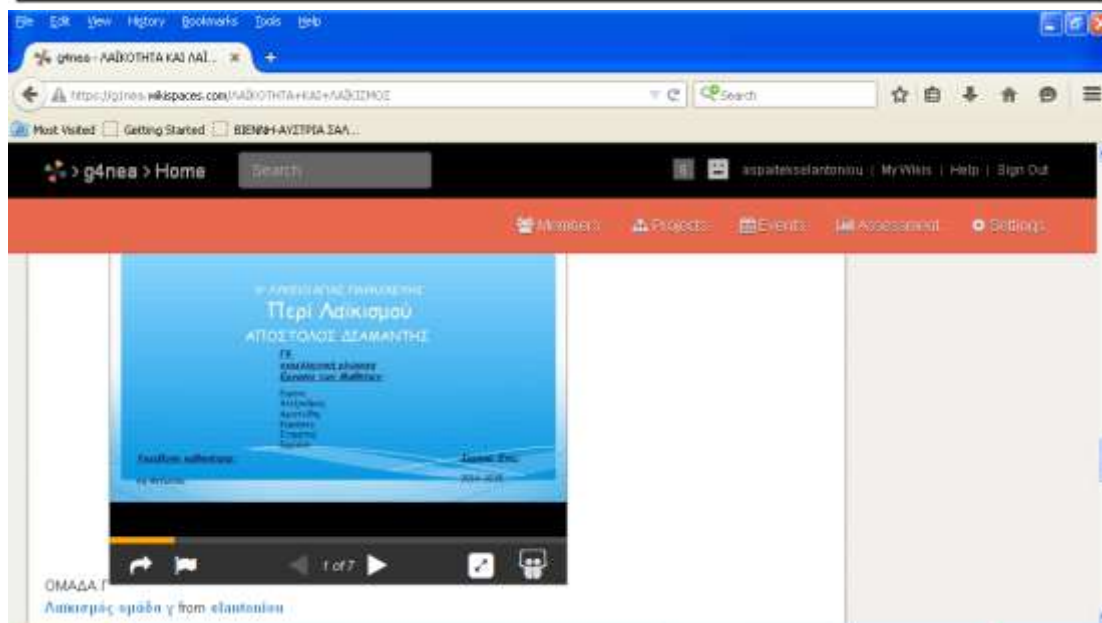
File Edit View History Bookmarks Tools Help

g4nea - ΛΑΪΚΟΤΗΤΑ ΚΑΙ ΛΑΪ... ×

https://g4nea.wikispaces.com/ΛΑΪΚΟΤΗΤΑ+ΚΑΙ+ΛΑΪΚΙΣΜΟΣ

Search

Most Visited Getting Started ΒΙΕΝΝΗ-ΑΥΣΤΡΙΑ ΣΑΛ...

> g4nea > Home

Search

aspaitekselantoniou | My Wikis | Help | Sign Out

Members Projects Events Assessment Settings

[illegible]

Περί Λαϊκισμού

ΑΠΟΣΤΟΛΟΣ ΔΑΜΑΝΤΗΣ

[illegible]

1 of 7

ΟΜΑΔΑ Γ

Λαϊκισμός ομάδα γ from elantoniou